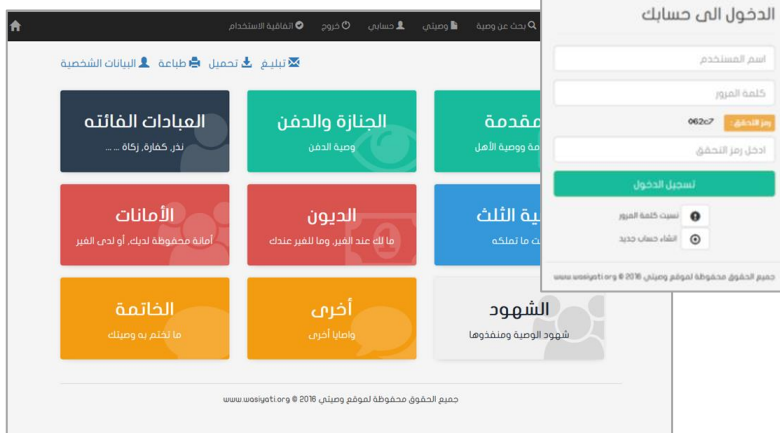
بحث عن وصية وصيتي حسابي خروج اتفاقية الاستخدام

تبليغ تحميل طباعة البيانات الشخصية

مقدمة
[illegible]ة ووصية الأهل

الجنازة والدفن
وصية الدفن

العبادات الفائتة
نذر، كفارة، زكاة ، ... 

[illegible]ية الثلث
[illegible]ت ما تملكه

الديون
ما لك عند الغير، وما للغير عندك

الأمانات
أمانة محفوظة لديك، أو لدى الغير

الشهود
شهود الوصية ومنفذوها

أخرى
وصايا أخرى

الخاتمة
ما تختم به وصيتك

جميع الحقوق محفوظة لموقع وصيتي 2016 © www.wasiyati.org

الدخول الى حسابك

اسم المستخدم

كلمة المرور

رمز التحقق

062c7

ادخل رمز التحقق

تسجيل الدخول

نسيت كلمة المرور

انشاء حساب جديد

جميع الحقوق محفوظة لموقع وصيتي 2016 © www.wasiyati.org